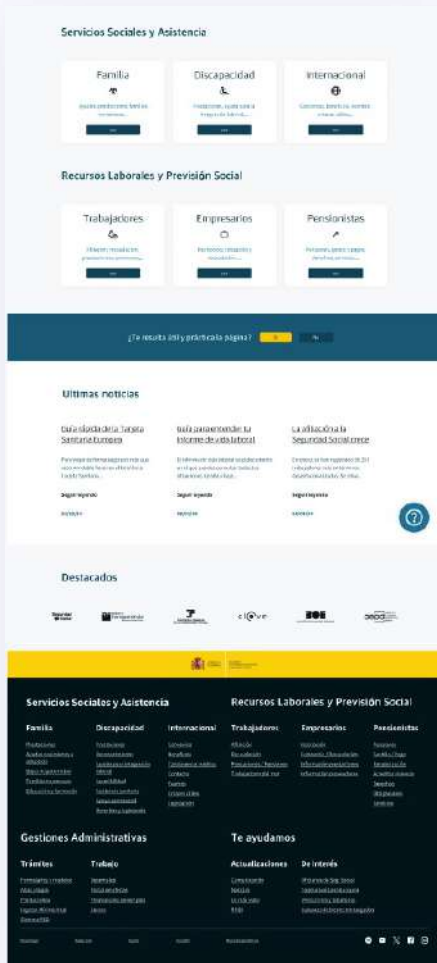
Servicios Sociales y Asistencia

Familia

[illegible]

Discapacidad

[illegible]

Internacional

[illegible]

Recursos Laborales y Previsión Social

Trabajadores

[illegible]

Empresarios

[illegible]

Pensionistas

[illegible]

¿Te resulta útil y práctica la página?

Últimas noticias

Guía rápida de la Tarjeta Sanitaria Europea

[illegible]

Guía para entender tu informe de vida laboral

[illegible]

La afiliación a la Seguridad Social crece

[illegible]

Destacados

Servicios Sociales y Asistencia

Familia

Discapacidad

Internacional

Recursos Laborales y Previsión Social

Trabajadores

Empresarios

Pensionistas

Gestiones Administrativas

Trámites

Trabajo

Te ayudamos

Actualizaciones

De interés